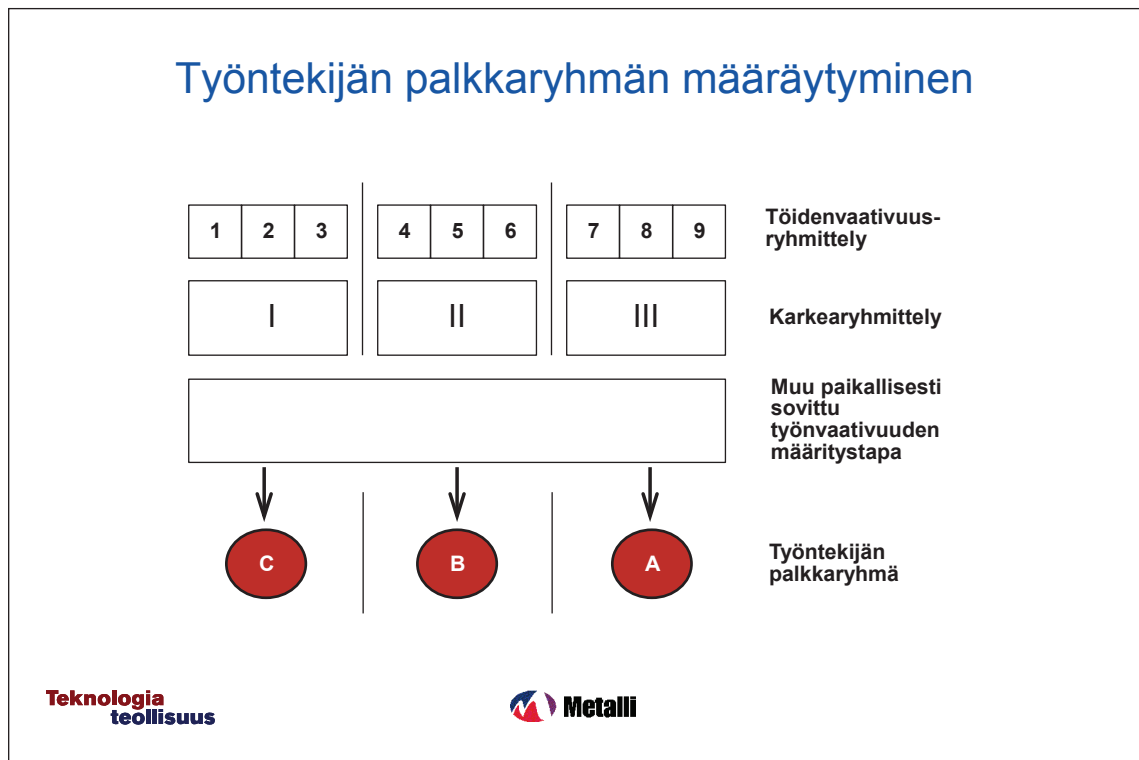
Työntekijän palkkaryhmän määräytyminen

| 1 | 2 | 3 |
|---|---|---|

| 4 | 5 | 6 |
|---|---|---|

| 7 | 8 | 9 |
|---|---|---|

Töidenvaativuus-ryhmittely

I

II

III

Karkearyhmittely

Muu paikallisesti sovittu työnvaativuuden määritystapa

C

B

A

Työntekijän palkkaryhmä

Teknologia teollisuus

Metalli